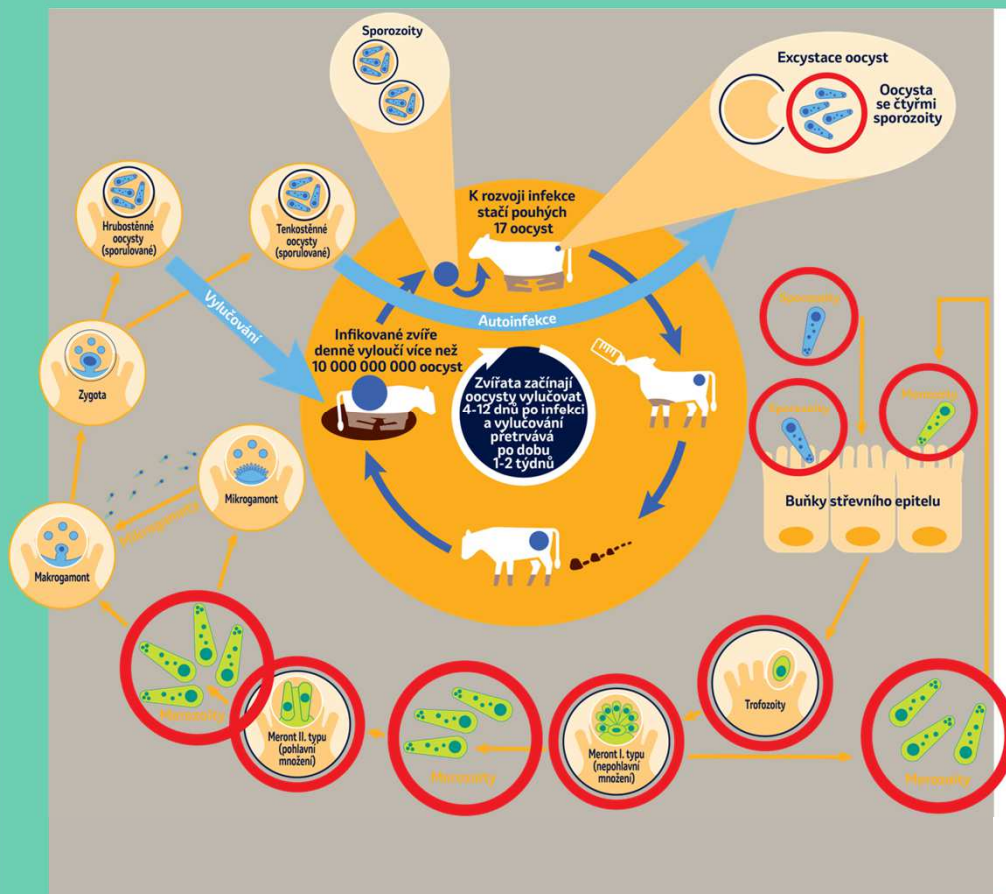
Sporozoity

Excystace oocyst

Oocysta se čtyřmi sporozoity

Hrubostěnné oocysty (sporulované)

Tenkostěnné oocysty (sporulované)

K rozvoji infekce stačí pouhých 17 oocyst

Vylučování

Autoinfekce

Infikované zvíře denně vyloučí více než 10 000 000 000 oocyst

Zvířata začínají oocysty vylučovat 4-12 dnů po infekci a vylučování přetrvává po dobu 1-2 týdnů

Zygota

Mikrogamont

Makrogamont

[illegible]

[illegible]

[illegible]

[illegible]

Buňky střevního epitelu

Merozoity

Meront II. typu (pohlavní množení)

Merozoity

Meront I. typu (nepohlavní množení)

Trofozoity

Merozoity